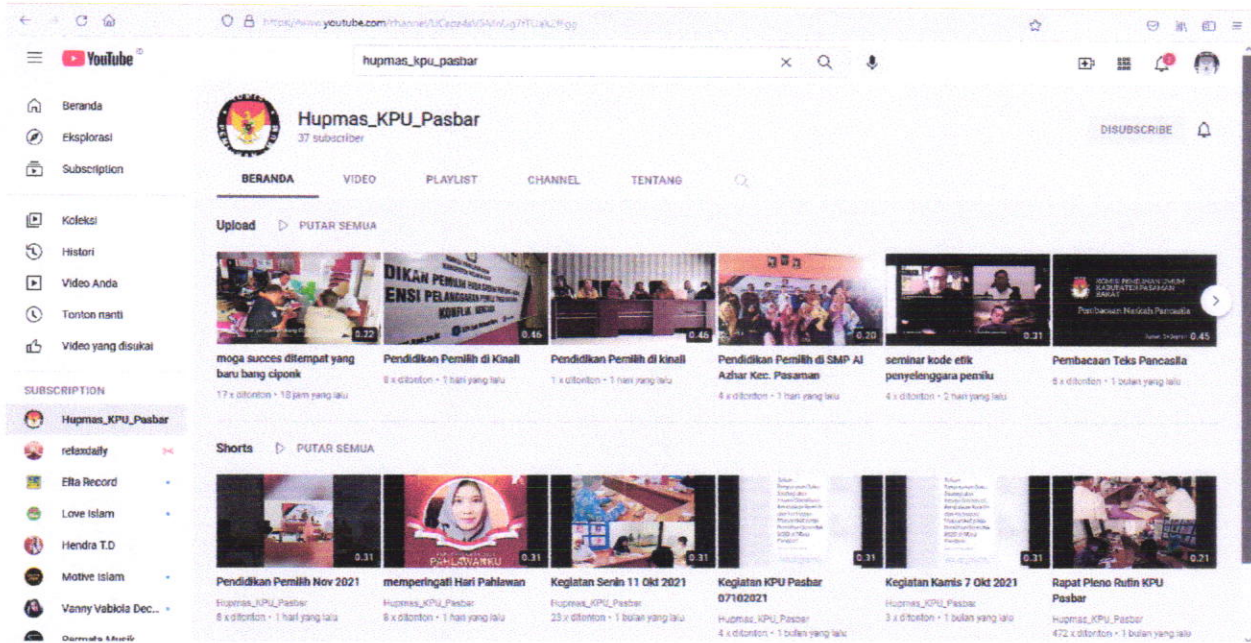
https://www.youtube.com/channel/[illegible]

YouTube

hupmas_kpu_pasbar

Beranda
Eksplorasi
Subscription
Koleksi
Histori
Video Anda
Tonton nanti
Video yang disukai

SUBSCRIPTION
Hupmas_KPU_Pasbar
relaxdaily
Elta Record
Love Islam
Hendra T.D
Motive Islam
Vanny Vabiola Dec...
Permata Musik

Hupmas_KPU_Pasbar
37 subscriber

DISUBSCRIBE

BERANDA VIDEO PLAYLIST CHANNEL TENTANG

Upload PUTAR SEMUA

0.22
moga succes ditempat yang baru bang ciponk
17 x ditonton • 18 jam yang lalu

DIKAN PEMILIH
ENSI PELANGGARA
0.46
Pendidikan Pemilih di Kinali
8 x ditonton • 1 hari yang lalu

0.46
Pendidikan Pemilih di kinali
1 x ditonton • 1 hari yang lalu

0.20
Pendidikan Pemilih di SMP Al Azhar Kec. Pasaman
4 x ditonton • 1 hari yang lalu

0.31
seminar kode etik penyelenggara pemilu
4 x ditonton • 2 hari yang lalu

KOMISI PEMILIHAN UMUM KABUPATEN PASAMAN BARAT
Pembacaan Naskah Pancasila
0.45
Pembacaan Teks Pancasila
6 x ditonton • 1 bulan yang lalu

Shorts PUTAR SEMUA

0.31
Pendidikan Pemilih Nov 2021
Hupmas_KPU_Pasbar
6 x ditonton • 1 hari yang lalu

PAHLAWANKU
0.31
memperingati Hari Pahlawan
Hupmas_KPU_Pasbar
9 x ditonton • 1 hari yang lalu

0.31
Kegiatan Senin 11 Okt 2021
Hupmas_KPU_Pasbar
23 x ditonton • 1 bulan yang lalu

0.31
Kegiatan KPU Pasbar 07102021
Hupmas_KPU_Pasbar
4 x ditonton • 1 bulan yang lalu

0.31
Kegiatan Kamis 7 Okt 2021
Hupmas_KPU_Pasbar
3 x ditonton • 1 bulan yang lalu

0.21
Rapat Pleno Rutin KPU Pasbar
Hupmas_KPU_Pasbar
472 x ditonton • 1 bulan yang lalu